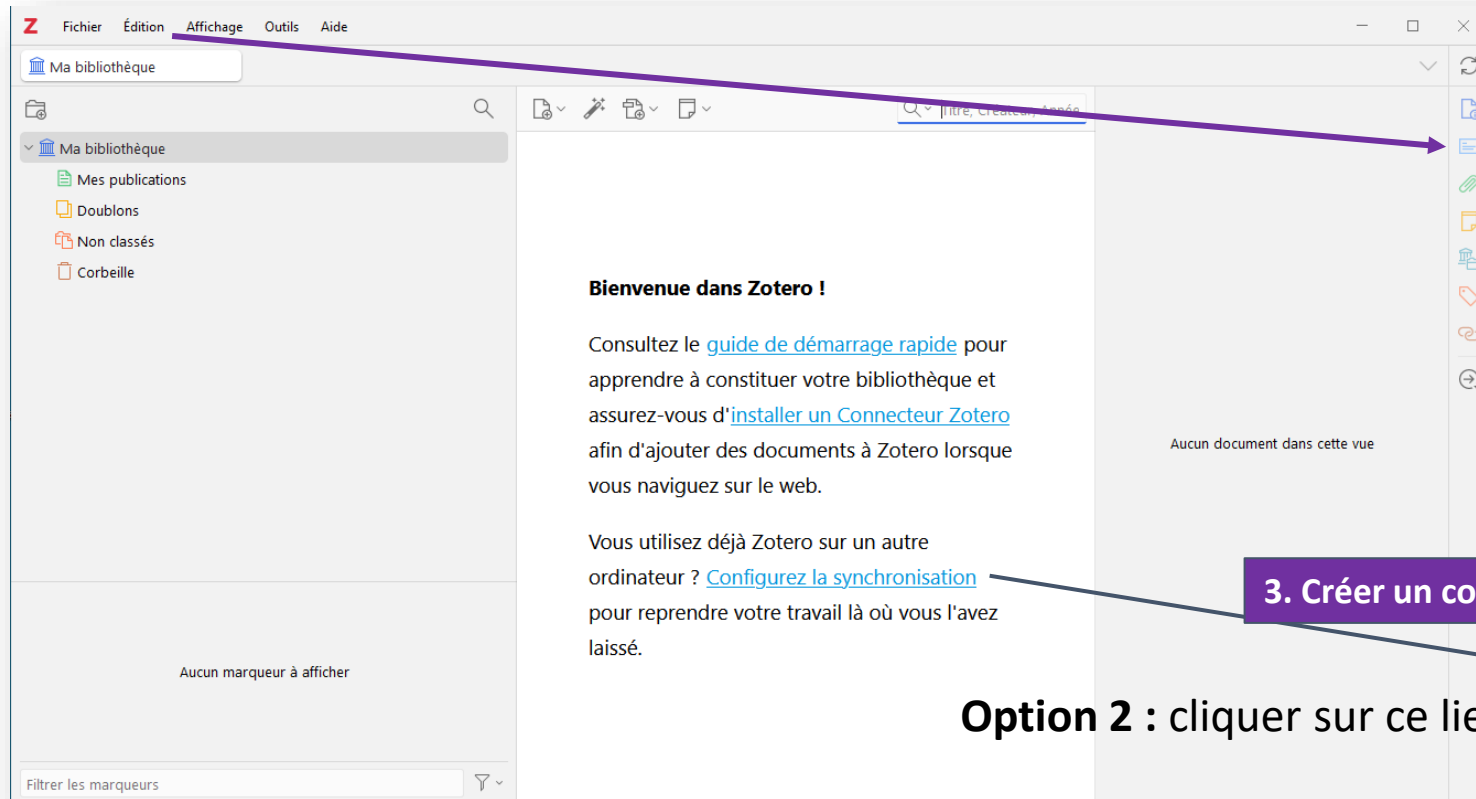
Z Fichier Édition Affichage Outils Aide

Ma bibliothèque

Ma bibliothèque
Mes publications
Doublons
Non classés
Corbeille

Titre, Créateur, Année

Bienvenue dans Zotero !

Consultez le guide de démarrage rapide pour apprendre à constituer votre bibliothèque et assurez-vous d'installer un Connecteur Zotero afin d'ajouter des documents à Zotero lorsque vous naviguez sur le web.

Vous utilisez déjà Zotero sur un autre ordinateur ? Configurez la synchronisation pour reprendre votre travail là où vous l'avez laissé.

Aucun document dans cette vue

3. Créer un co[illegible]

Aucun marqueur à afficher

Option 2 : cliquer sur ce lie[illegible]

Filtrer les marqueurs